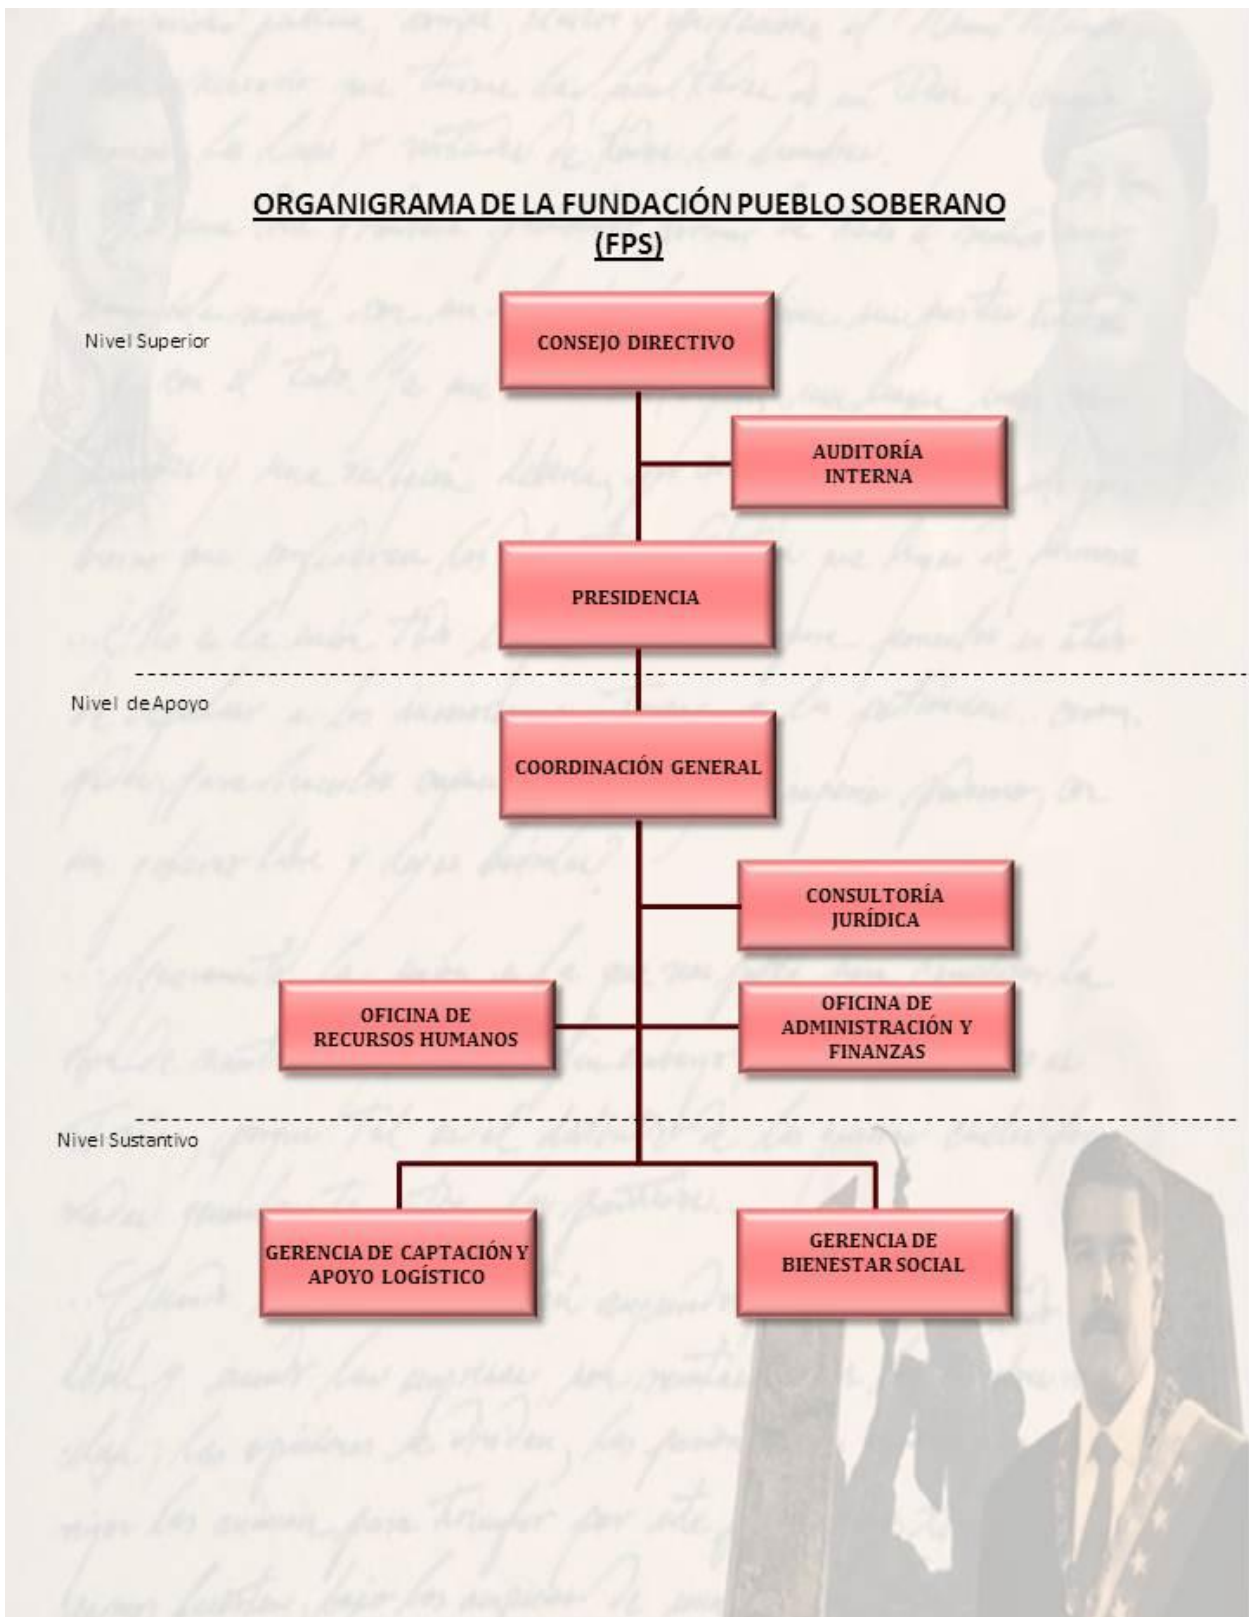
ORGANIGRAMA DE LA FUNDACIÓN PUEBLO SOBERANO (FPS)

Nivel Superior

CONSEJO DIRECTIVO

AUDITORÍA INTERNA

PRESIDENCIA

Nivel de Apoyo

COORDINACIÓN GENERAL

CONSULTORÍA JURÍDICA

OFICINA DE RECURSOS HUMANOS

OFICINA DE ADMINISTRACIÓN Y FINANZAS

Nivel Sustantivo

GERENCIA DE CAPTACIÓN Y APOYO LOGÍSTICO

GERENCIA DE BIENESTAR SOCIAL